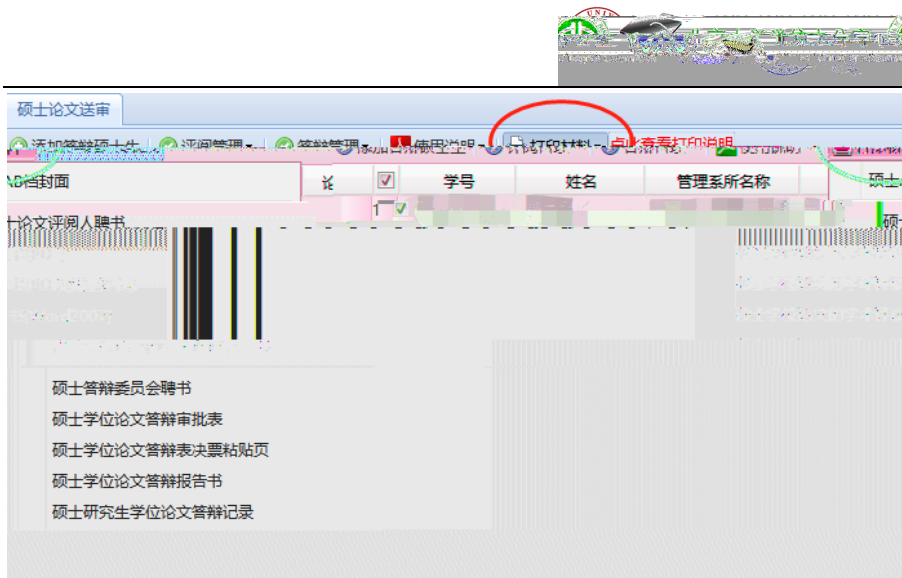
硕士论文送审

添加答辩硕士生 | 评阅管理 | 答辩管理 | 使用说明 | 打印材料 | 点此查看打印说明

AB面封面

士论文评阅人聘书

| 论 | ☑ | 学号 | 姓名 | 管理系所名称 | 硕士 |
|---|---|---|---|---|---|
| 1 | ☑ | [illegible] | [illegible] | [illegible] | 硕士 |

硕士答辩委员会聘书
硕士学位论文答辩审批表
硕士学位论文答辩表决票粘贴页
硕士学位论文答辩报告书
硕士研究生学位论文答辩记录